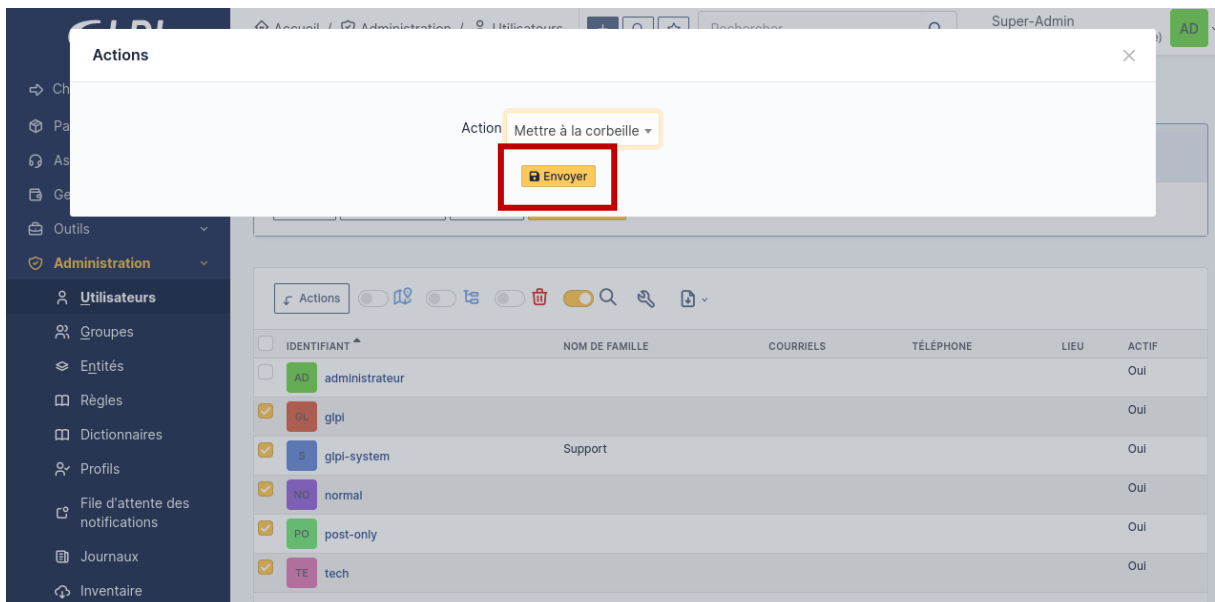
Accueil / Administration / Utilisateurs

Rechercher

Super-Admin

AD

Actions

Action Mettre à la corbeille

Envoyer

Ch
Pa
As
Ge
Outils
Administration
Utilisateurs
Groupes
Entités
Règles
Dictionnaires
Profils
File d'attente des notifications
Journaux
Inventaire

Actions

| IDENTIFIANT | NOM DE FAMILLE | COURRIELS | TÉLÉPHONE | LIEU | ACTIF |
|---|---|---|---|---|---|
| AD administrateur | | | | | Oui |
| GL glpi | | | | | Oui |
| S glpi-system | Support | | | | Oui |
| NO normal | | | | | Oui |
| PO post-only | | | | | Oui |
| TE tech | | | | | Oui |